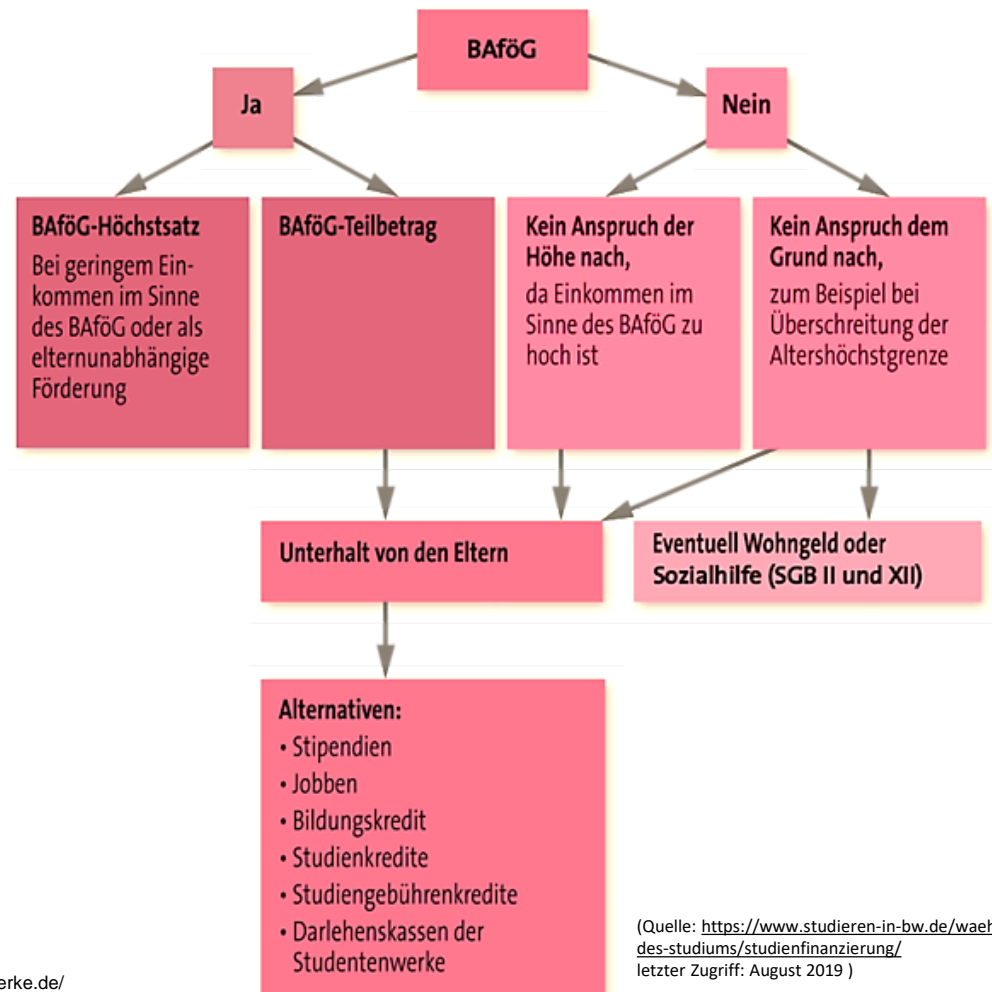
BAföG

Ja

Nein

BAföG-Höchstsatz
Bei geringem Einkommen im Sinne des BAföG oder als elternunabhängige Förderung

BAföG-Teilbetrag

Kein Anspruch der Höhe nach,
da Einkommen im Sinne des BAföG zu hoch ist

Kein Anspruch dem Grund nach,
zum Beispiel bei Überschreitung der Altershöchstgrenze

Unterhalt von den Eltern

Eventuell Wohngeld oder Sozialhilfe (SGB II und XII)

Alternativen:
• Stipendien
• Jobben
• Bildungskredit
• Studienkredite
• Studiengebührenkredite
• Darlehenskassen der Studentenwerke

(Quelle: https://www.studieren-in-bw.de/waeh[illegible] des-studiums/studienfinanzierung/ letzter Zugriff: August 2019 )

erke.de/